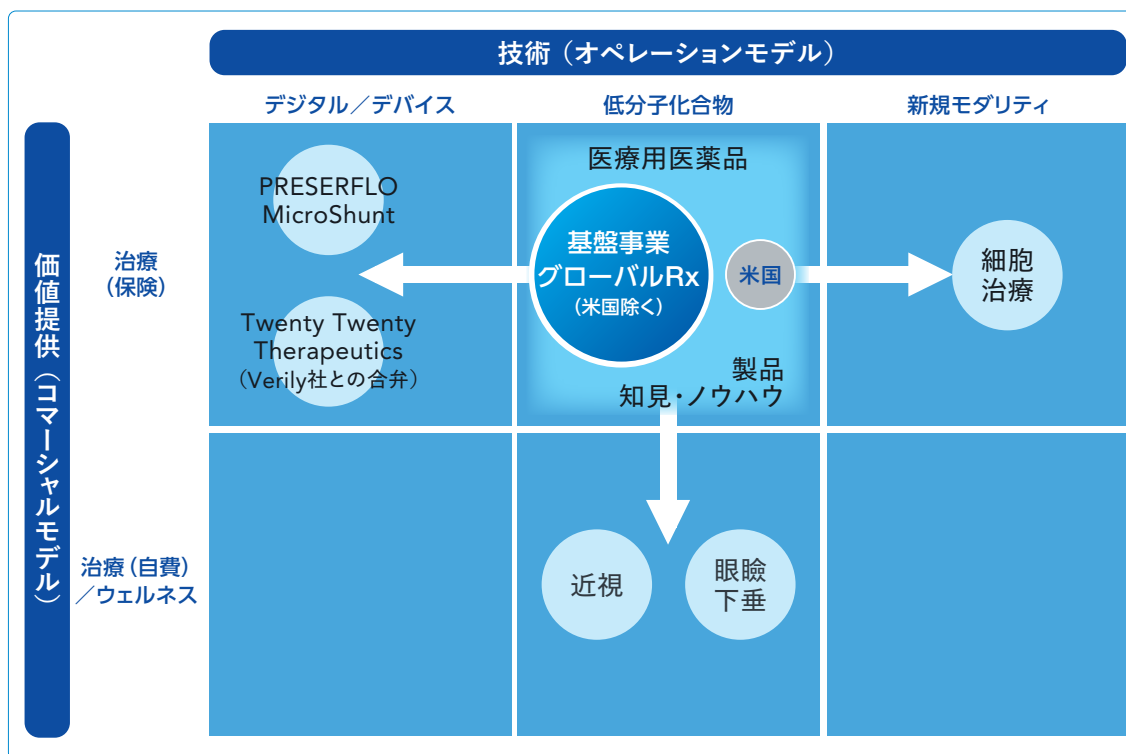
技術（オペレーションモデル）

デジタル／デバイス

低分子化合物

新規モダリティ

価値提供（コマーシャルモデル）

治療（保険）

治療（自費）／ウェルネス

PRESERFLO MicroShunt

Twenty Twenty Therapeutics（Verily社との合弁）

医療用医薬品

基盤事業 グローバルRx（米国除く）

米国

製品 知見・ノウハウ

細胞治療

近視

眼瞼下垂